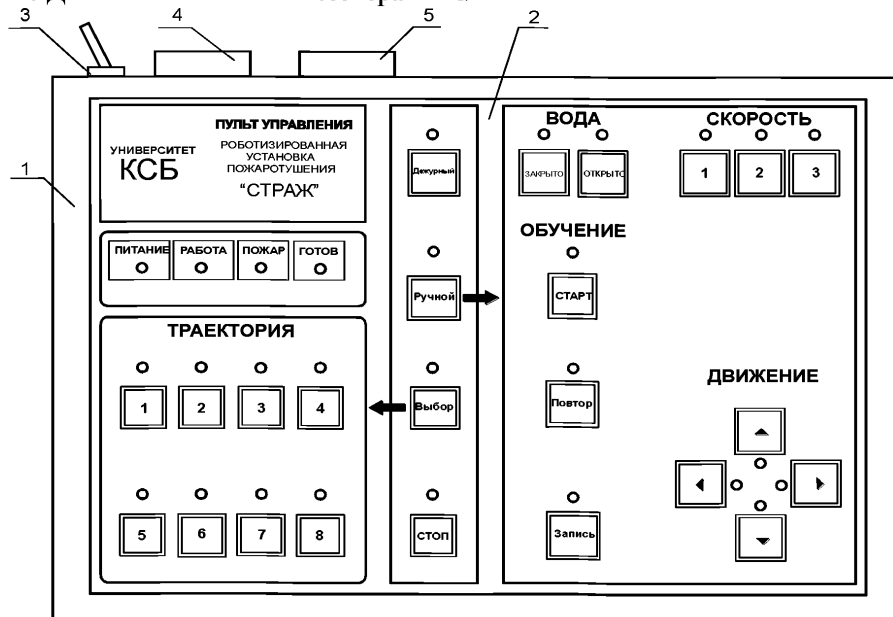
3 4 5 2

1

УНИВЕРСИТЕТ
КСБ

ПУЛЬТ УПРАВЛЕНИЯ
РОБОТИЗИРОВАННАЯ УСТАНОВКА ПОЖАРОТУШЕНИЯ
"СТРАЖ"

ПИТАНИЕ РАБОТА ПОЖАР ГОТОВ

ТРАЕКТОРИЯ

1 2 3 4

5 6 7 8

Дежурный

Ручной

Выбор

СТОП

ВОДА

ЗАКРЫТО ОТКРЫТО

СКОРОСТЬ

1 2 3

ОБУЧЕНИЕ

СТАРТ

Повтор

Запись

ДВИЖЕНИЕ